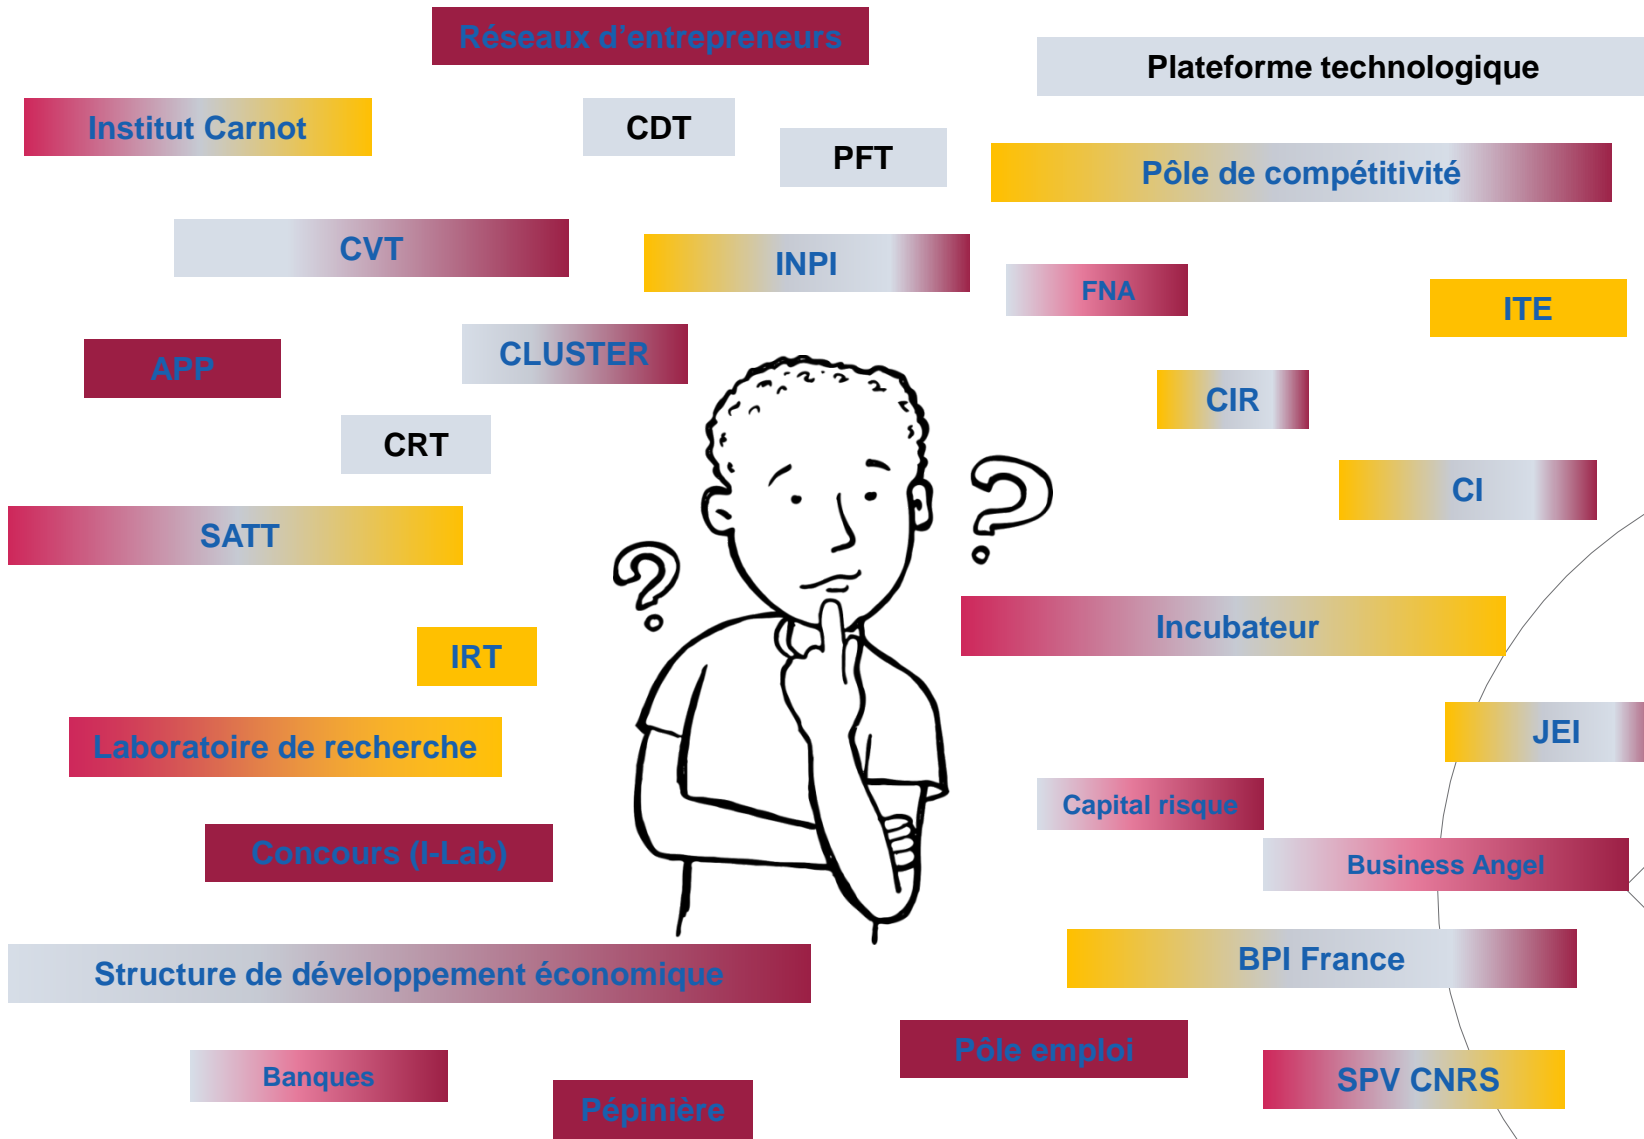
Réseaux d'entrepreneurs

Plateforme technologique

Institut Carnot

CDT

PFT

Pôle de compétitivité

CVT

INPI

FNA

ITE

APP

CLUSTER

CIR

CRT

CI

SATT

Incubateur

IRT

JEI

Laboratoire de recherche

Capital risque

Concours (I-Lab)

Business Angel

BPI France

Structure de développement économique

Pôle emploi

SPV CNRS

Banques

Pépinière